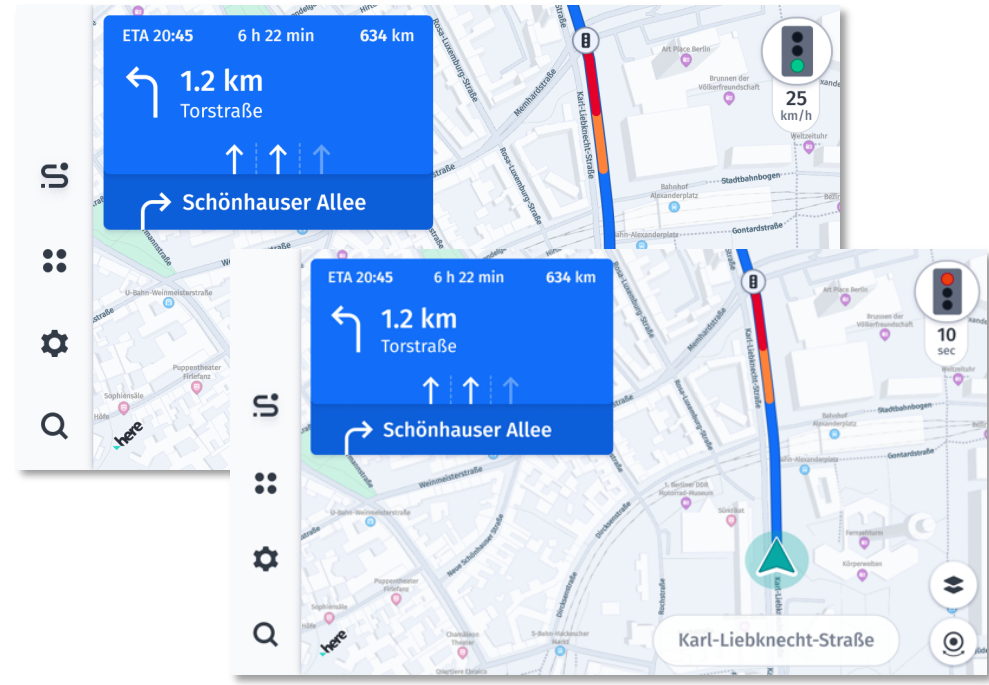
ETA 20:45 6 h 22 min 634 km

1.2 km
Torstraße

Schönhauser Allee

25
km/h

Art Place Berlin
Brunnen der Völkerfreundschaft
Weltzeituhr
Karl-Liebknecht-Straße
Memhardstraße
Rosa-Luxemburg-Straße
Stadtbahnbogen
Bahnhof Alexanderplatz
Gontardstraße
U-Bahn-Weinmeisterstraße
Puppentheater Firlefanz
Sophiensäle
here

ETA 20:45 6 h 22 min 634 km

1.2 km
Torstraße

Schönhauser Allee

10
sec

Art Place Berlin
Brunnen der Völkerfreundschaft
Stadtbahnbogen
Bahnhof Alexanderplatz
Gontardstraße
Weinmeisterstraße
U-Bahn-Weinmeisterstraße
Neue Schönhauser Straße
Dircksenstraße
Rochstraße
1. Berliner DDR Motorrad-Museum
Sühnblut
Fernsehturm
Körperwelten
Puppentheater Firlefanz
Sophiensäle
Chamäleon Theater
S-Bahn-Hackescher Markt
here

Karl-Liebknecht-Straße